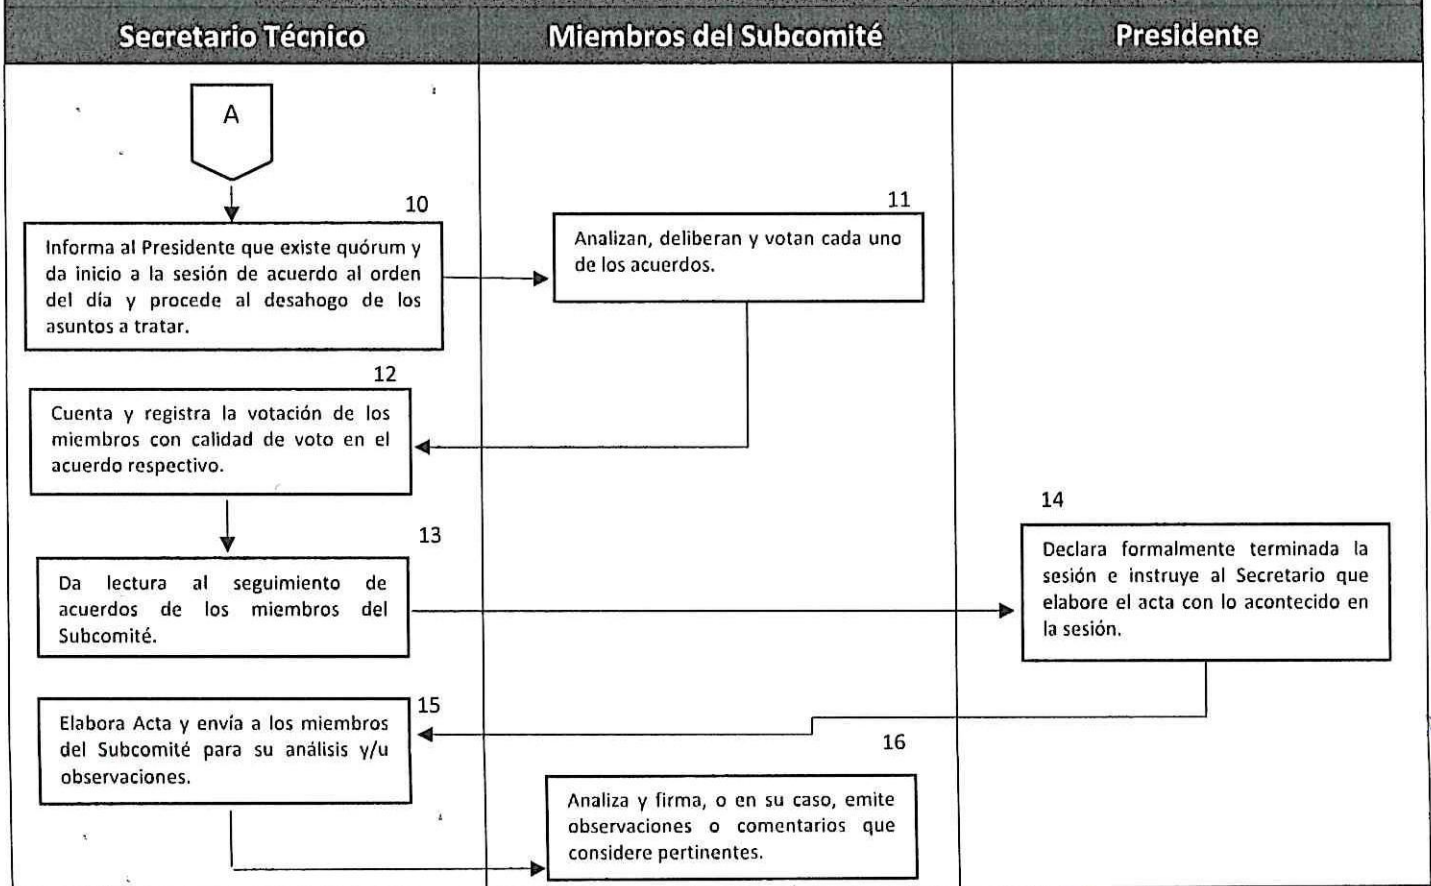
| Secretario Técnico | Miembros del Subcomité | Presidente |
|---|---|---|

A

10

Informa al Presidente que existe quórum y da inicio a la sesión de acuerdo al orden del día y procede al desahogo de los asuntos a tratar.

11

Analizan, deliberan y votan cada uno de los acuerdos.

12

Cuenta y registra la votación de los miembros con calidad de voto en el acuerdo respectivo.

13

Da lectura al seguimiento de acuerdos de los miembros del Subcomité.

14

Declara formalmente terminada la sesión e instruye al Secretario que elabore el acta con lo acontecido en la sesión.

15

Elabora Acta y envía a los miembros del Subcomité para su análisis y/u observaciones.

16

Analiza y firma, o en su caso, emite observaciones o comentarios que considere pertinentes.